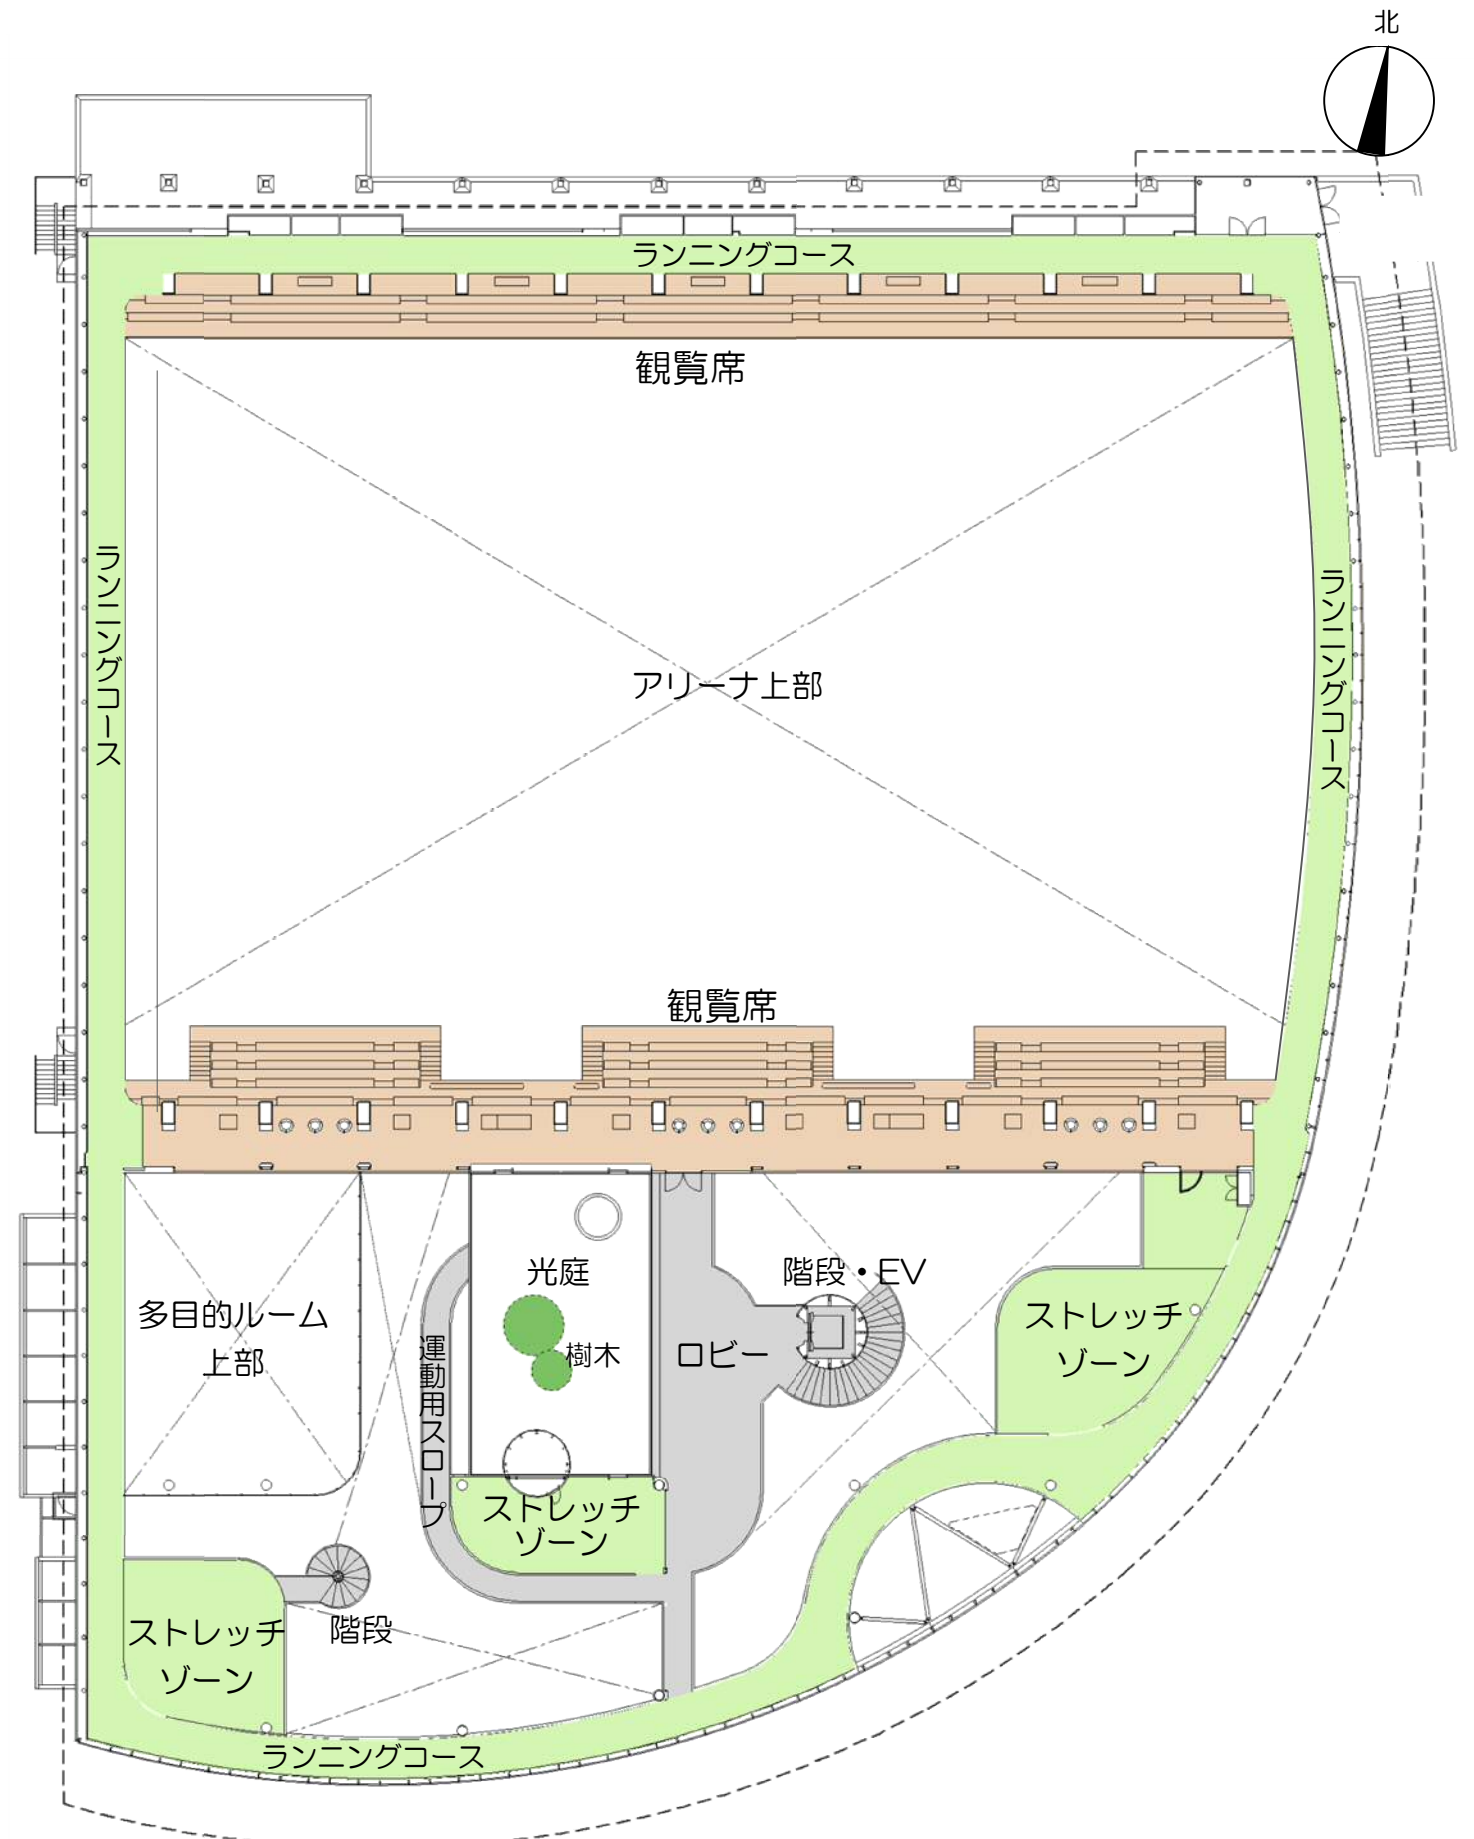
北

ランニングコース

観覧席

ランニングコース

アリーナ上部

ランニングコース

観覧席

光庭

階段・EV

多目的ルーム上部

樹木

ロビー

ストレッチゾーン

運動用スロープ

ストレッチゾーン

ストレッチゾーン

階段

ランニングコース